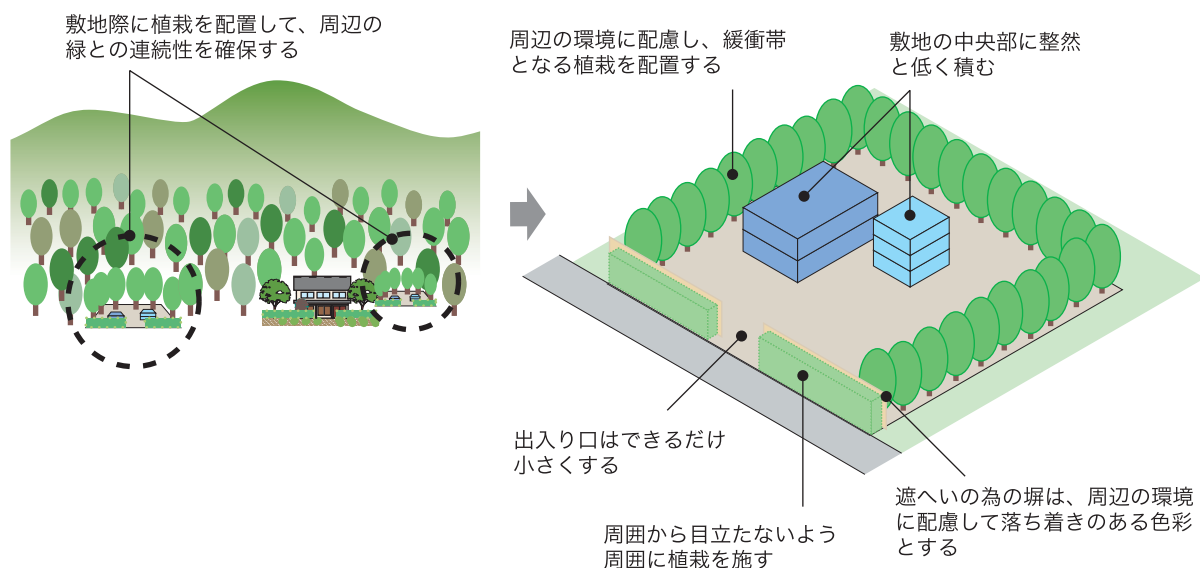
敷地際に植栽を配置して、周辺の緑との連続性を確保する

周辺の環境に配慮し、緩衝帯となる植栽を配置する

敷地の中央部に整然と低く積む

出入り口はできるだけ小さくする

周囲から目立たないよう周囲に植栽を施す

遮へいの為の塀は、周辺の環境に配慮して落ち着きのある色彩とする